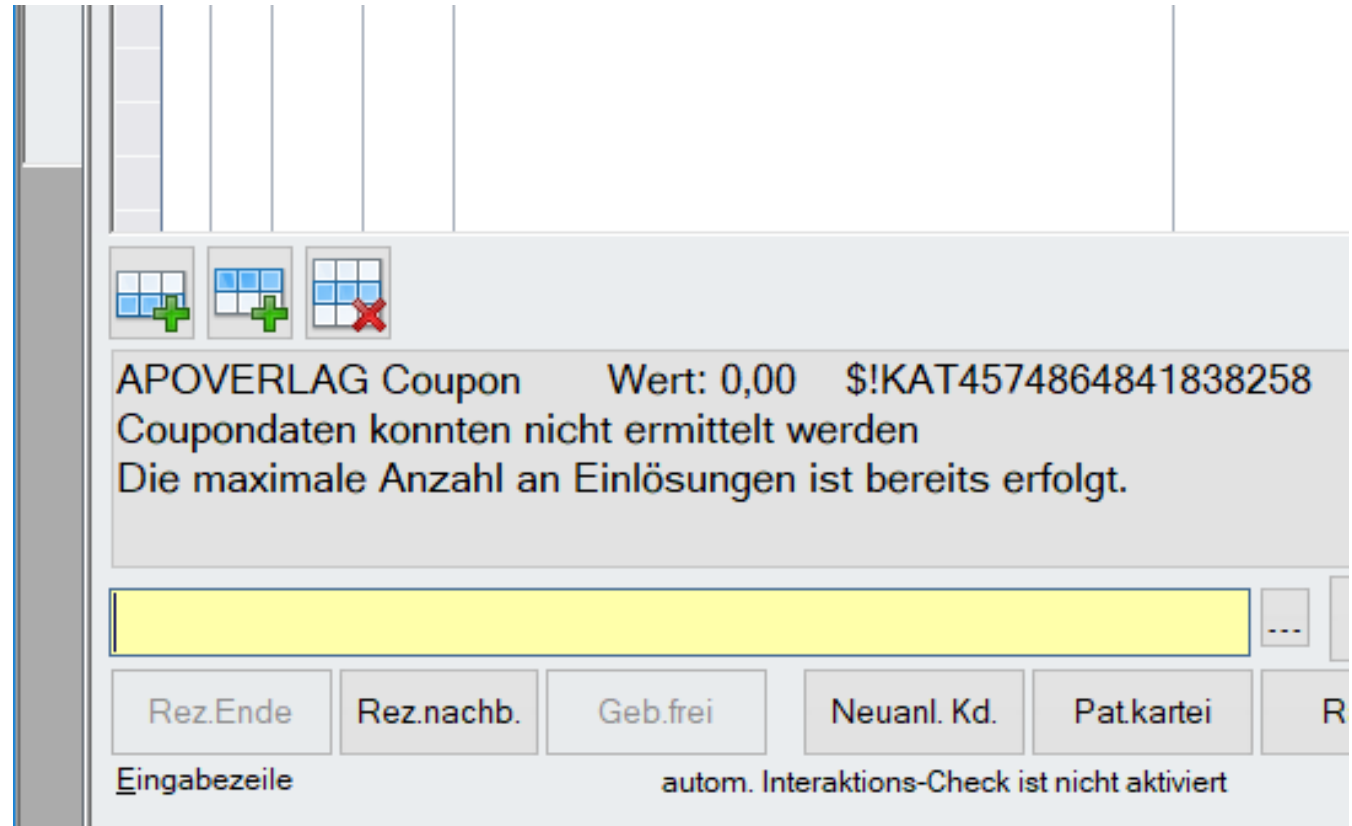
APOVERLAG Coupon Wert: 0,00 $!KAT4574864841838258
Coupondaten konnten nicht ermittelt werden
Die maximale Anzahl an Einlösungen ist bereits erfolgt.

...

Rez.Ende Rez.nachb. Geb.frei Neuanl. Kd. Pat.kartei R

Eingabezeile autom. Interaktions-Check ist nicht aktiviert